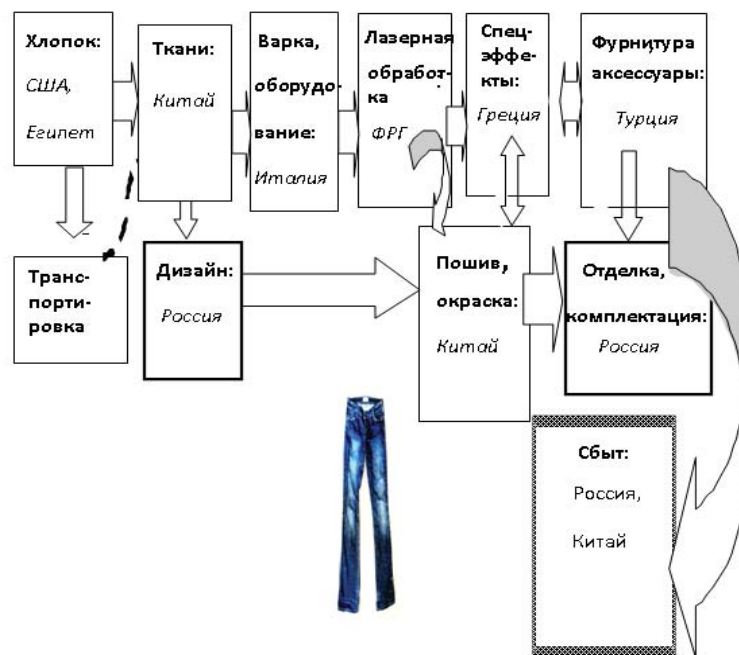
Хлопок: США, Египет

Ткани: Китай

Варка, оборудование: Италия

Лазерная обработка ФРГ

Спецэффекты: Греция

Фурнитура аксессуары: Турция

Транспортировка

Дизайн: Россия

Пошив, окраска: Китай

Отделка, комплектация: Россия

Сбыт: Россия, Китай